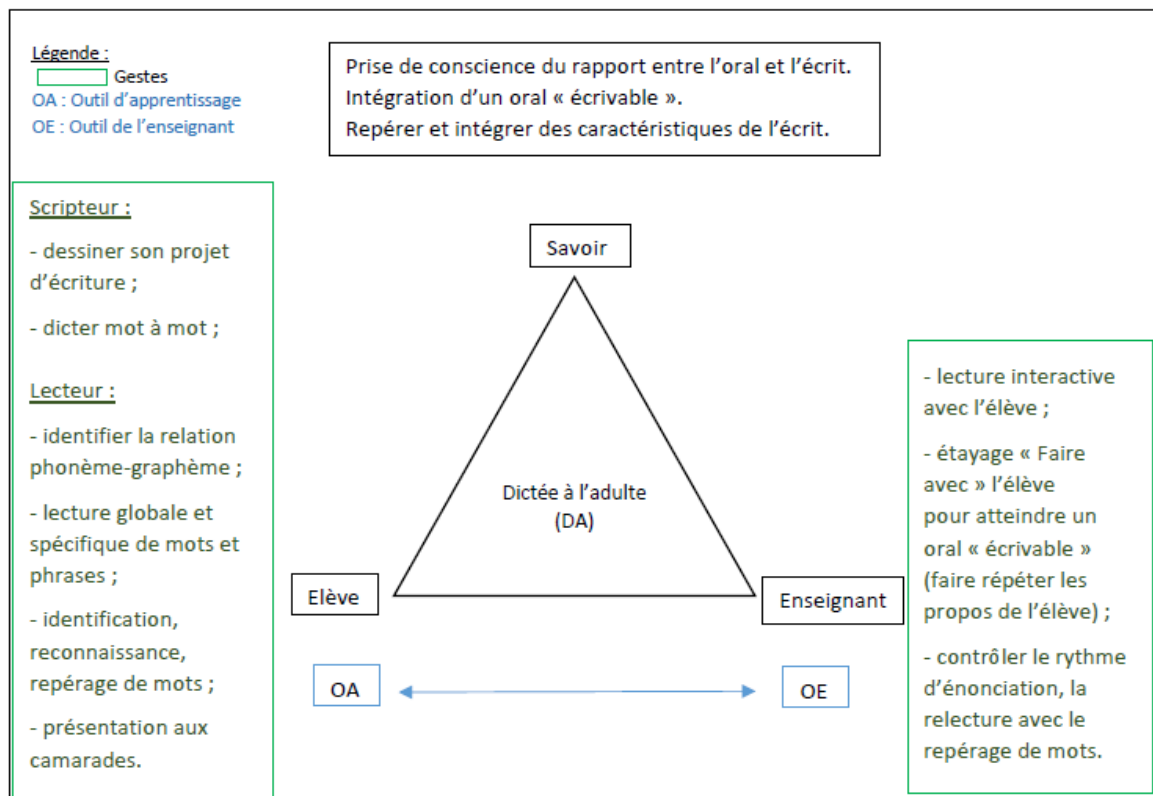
Légende :
Gestes
OA : Outil d'apprentissage
OE : Outil de l'enseignant

Prise de conscience du rapport entre l'oral et l'écrit.
Intégration d'un oral « écrivable ».
Repérer et intégrer des caractéristiques de l'écrit.

Scripteur :

- dessiner son projet d'écriture ;

- dicter mot à mot ;

Lecteur :

- identifier la relation phonème-graphème ;

- lecture globale et spécifique de mots et phrases ;

- identification, reconnaissance, repérage de mots ;

- présentation aux camarades.

Savoir

Dictée à l'adulte
(DA)

Elève

Enseignant

OA

OE

- lecture interactive avec l'élève ;

- étayage « Faire avec » l'élève pour atteindre un oral « écrivable » (faire répéter les propos de l'élève) ;

- contrôler le rythme d'énonciation, la relecture avec le repérage de mots.